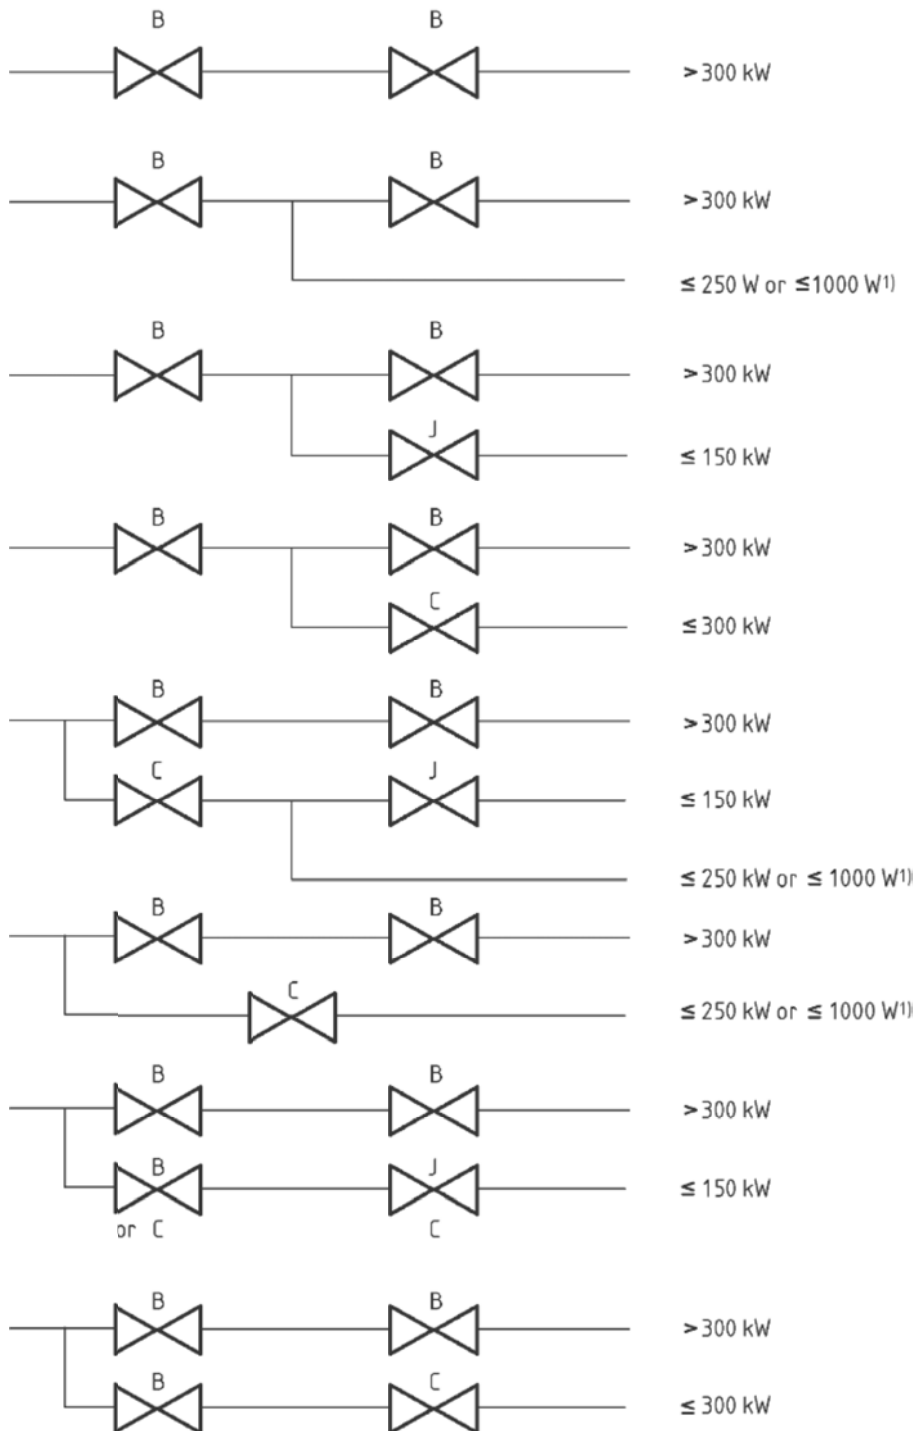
B B >300 kW

B B >300 kW

≤ 250 W or ≤1000 W1)

B B >300 kW

J ≤ 150 kW

B B >300 kW

C ≤300 kW

B B >300 kW

C J ≤ 150 kW

≤ 250 kW or ≤ 1000 W1)

B B >300 kW

C ≤ 250 kW or ≤ 1000 W1)

B B >300 kW

B J ≤ 150 kW

or C C

B B >300 kW

B C ≤ 300 kW